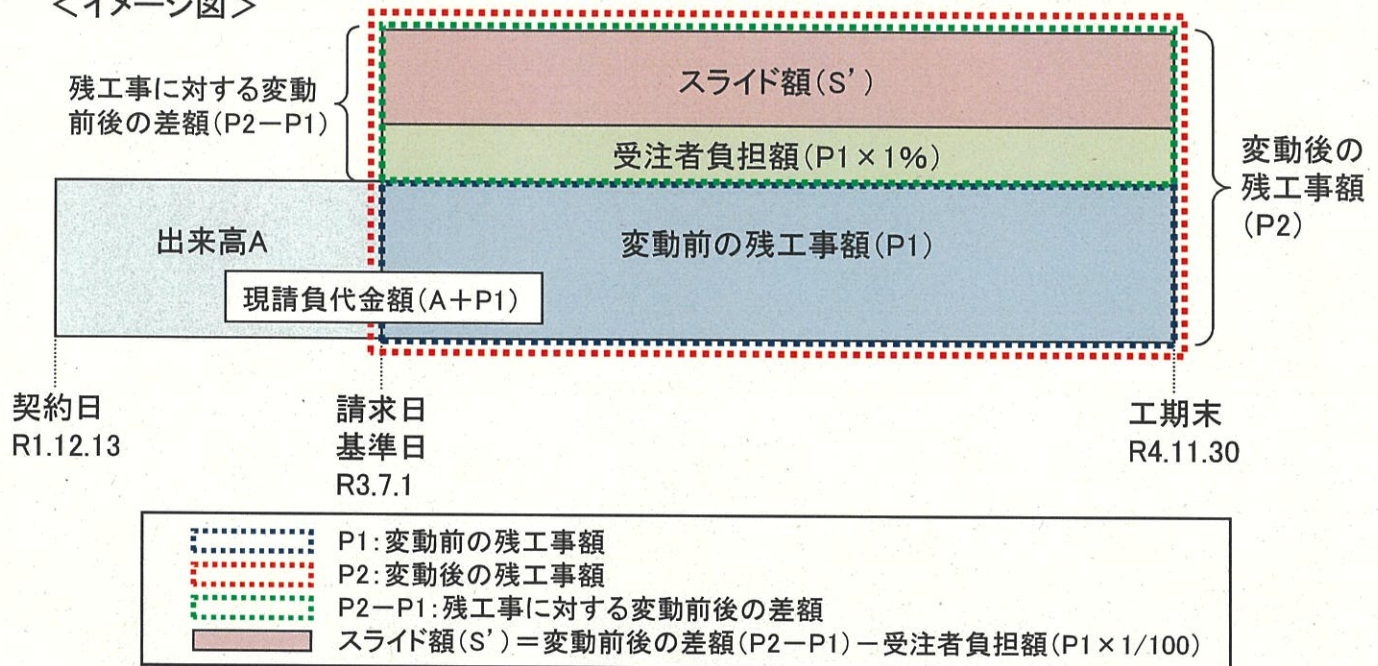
＜イメージ図＞

残工事に対する変動前後の差額(P2−P1)

スライド額(S')

受注者負担額(P1×1%)

変動後の残工事額(P2)

出来高A

変動前の残工事額(P1)

現請負代金額(A＋P1)

契約日
R1.12.13

請求日
基準日
R3.7.1

工期末
R4.11.30

P1：変動前の残工事額
P2：変動後の残工事額
P2−P1：残工事に対する変動前後の差額
スライド額(S')＝変動前後の差額(P2−P1)−受注者負担額(P1×1/100)